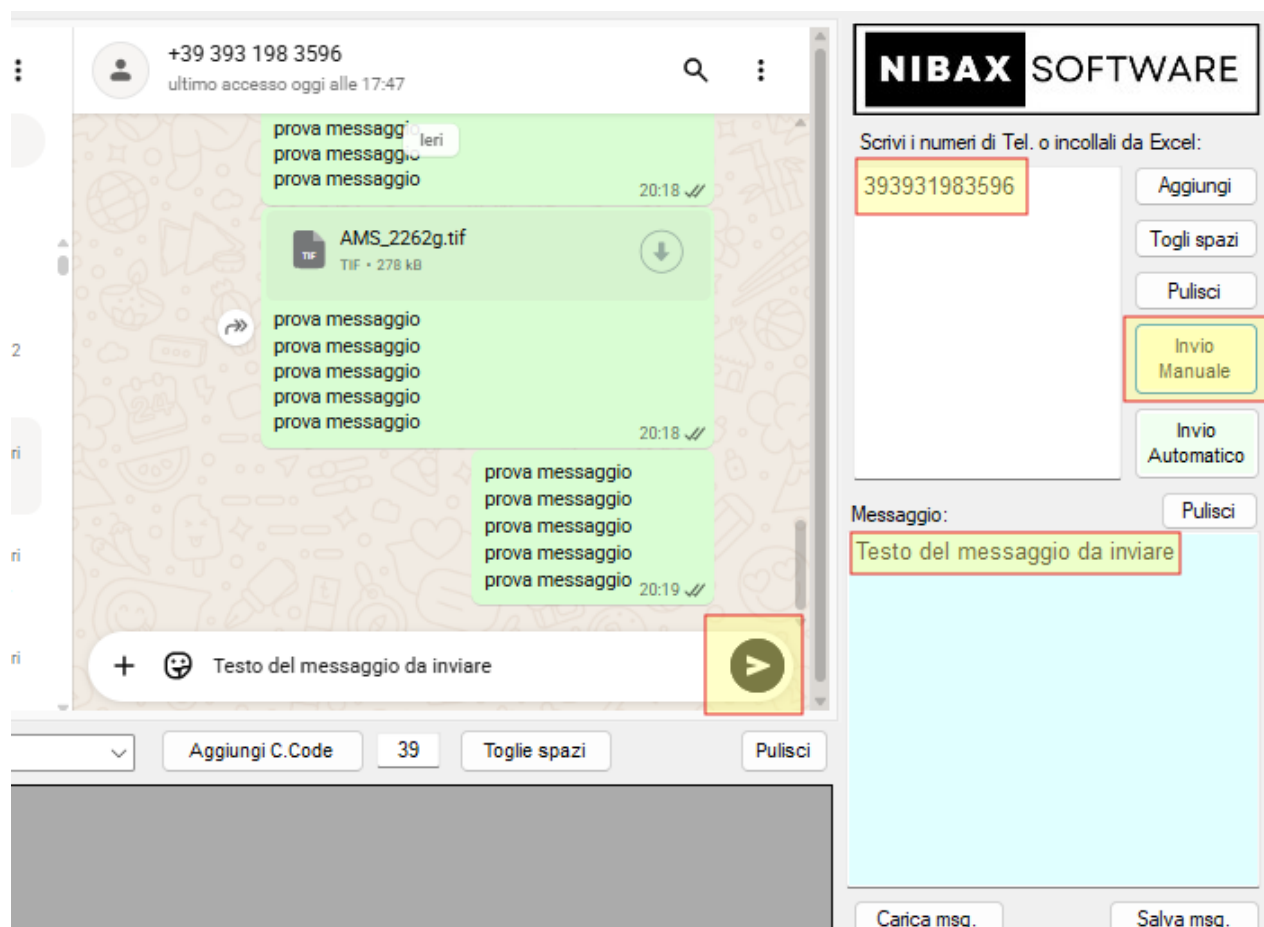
+39 393 198 3596
ultimo accesso oggi alle 17:47

prova messaggio
Ieri
prova messaggio
prova messaggio
20:18

AMS_2262g.tif
TIF • 278 kB

prova messaggio
prova messaggio
prova messaggio
prova messaggio
prova messaggio
20:18

prova messaggio
prova messaggio
prova messaggio
prova messaggio
prova messaggio
20:19

Testo del messaggio da inviare

2
ri
ri
ri

Aggiungi C.Code
39
Toglie spazi
Pulisci

NIBAX SOFTWARE

Scrivi i numeri di Tel. o incollali da Excel:
393931983596
Aggiungi
Togli spazi
Pulisci
Invio Manuale
Invio Automatico
Messaggio:
Pulisci
Testo del messaggio da inviare
Carica msg.
Salva msg.